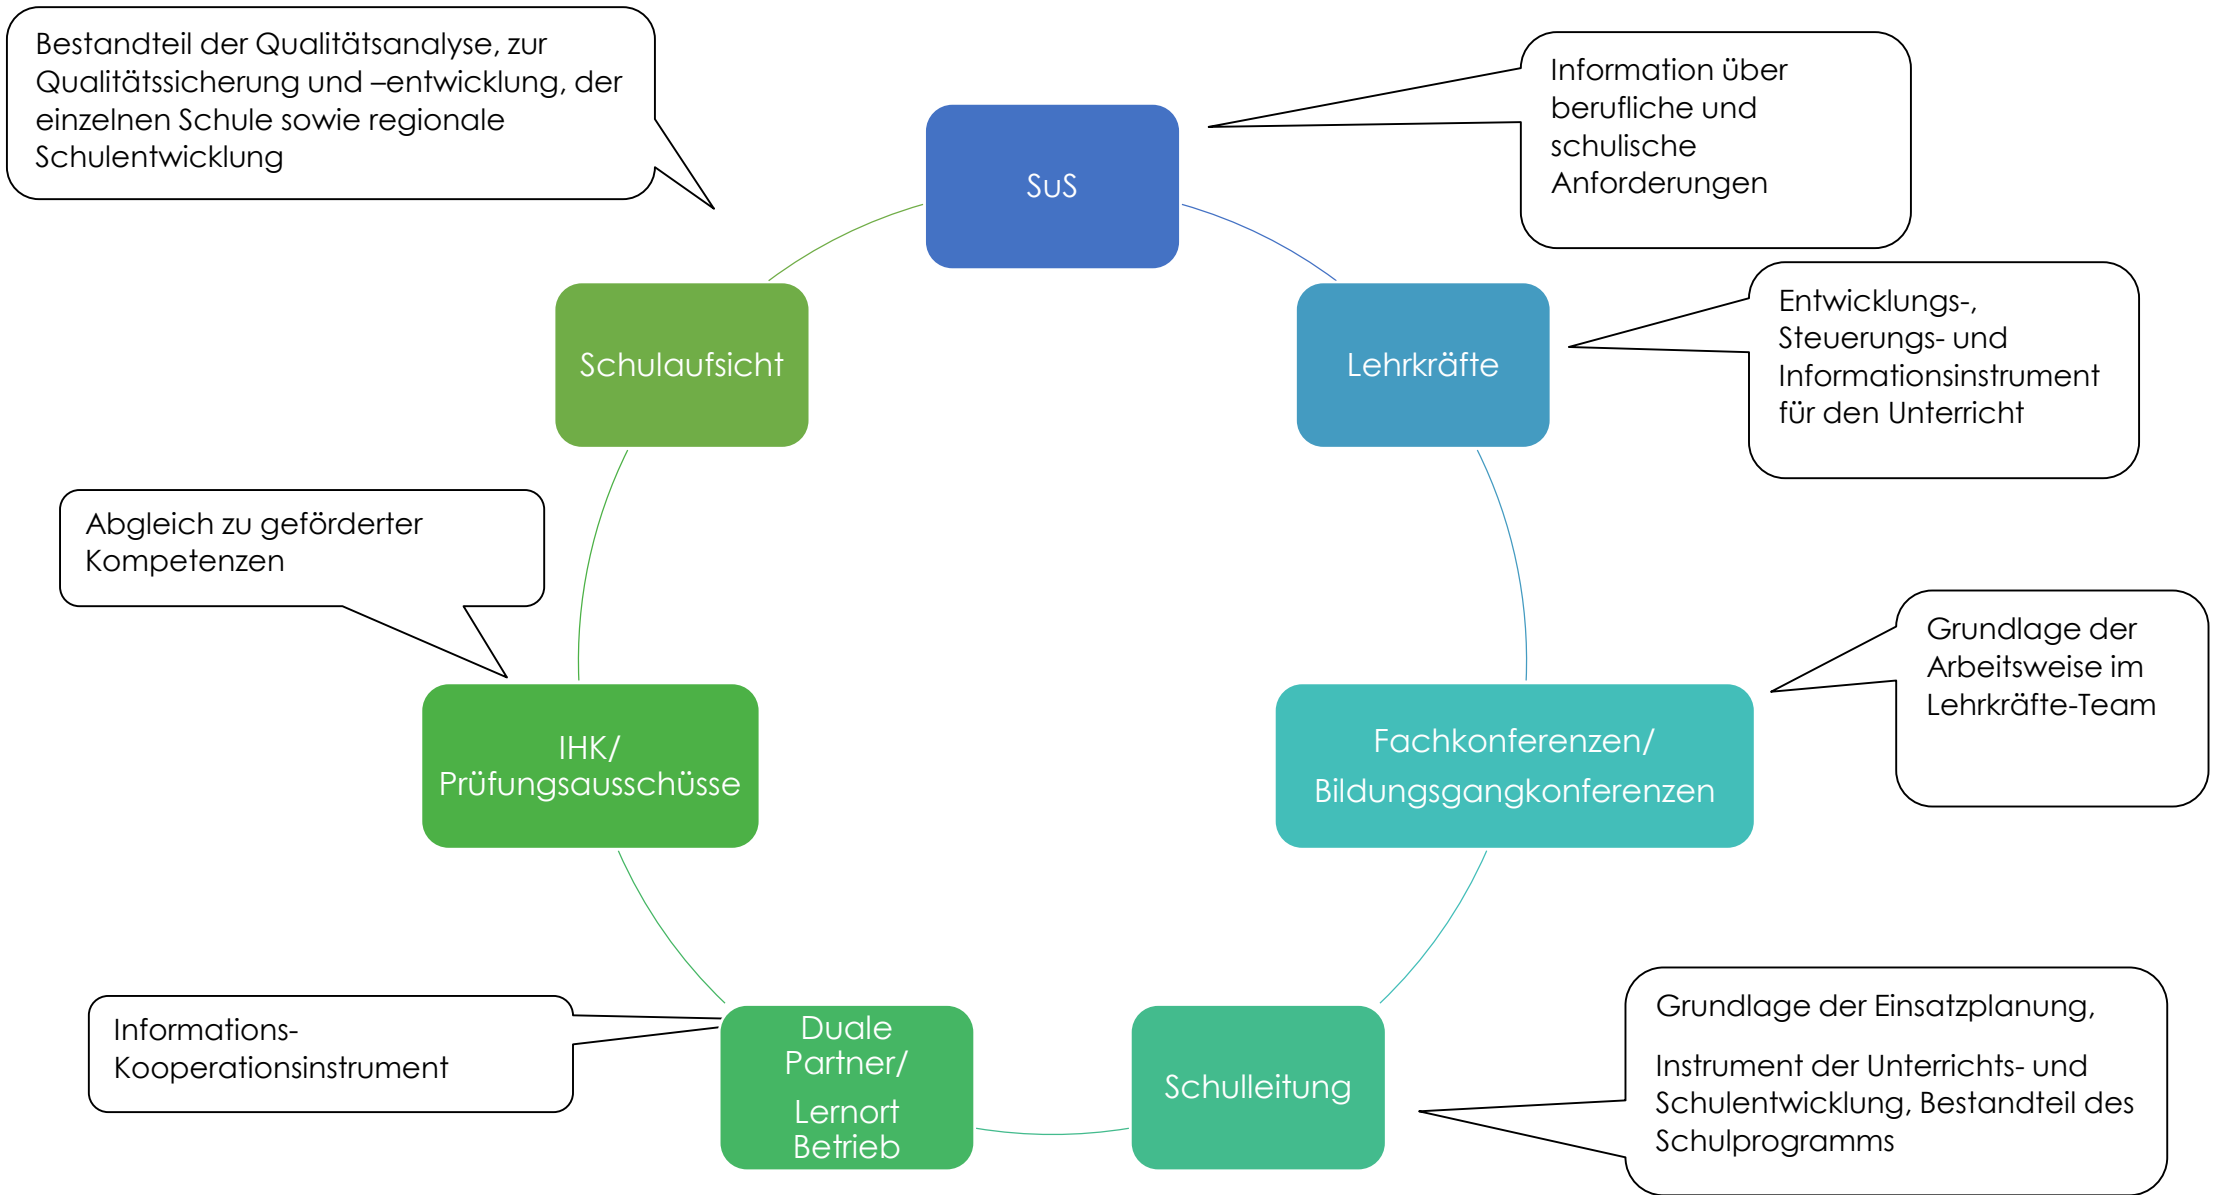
Bestandteil der Qualitätsanalyse, zur Qualitätssicherung und –entwicklung, der einzelnen Schule sowie regionale Schulentwicklung

SuS

Information über berufliche und schulische Anforderungen

Schulaufsicht

Lehrkräfte

Entwicklungs-, Steuerungs- und Informationsinstrument für den Unterricht

Abgleich zu geförderter Kompetenzen

Grundlage der Arbeitsweise im Lehrkräfte-Team

IHK/ Prüfungsausschüsse

Fachkonferenzen/ Bildungsgangkonferenzen

Informations-Kooperationsinstrument

Duale Partner/ Lernort Betrieb

Schulleitung

Grundlage der Einsatzplanung,

Instrument der Unterrichts- und Schulentwicklung, Bestandteil des Schulprogramms